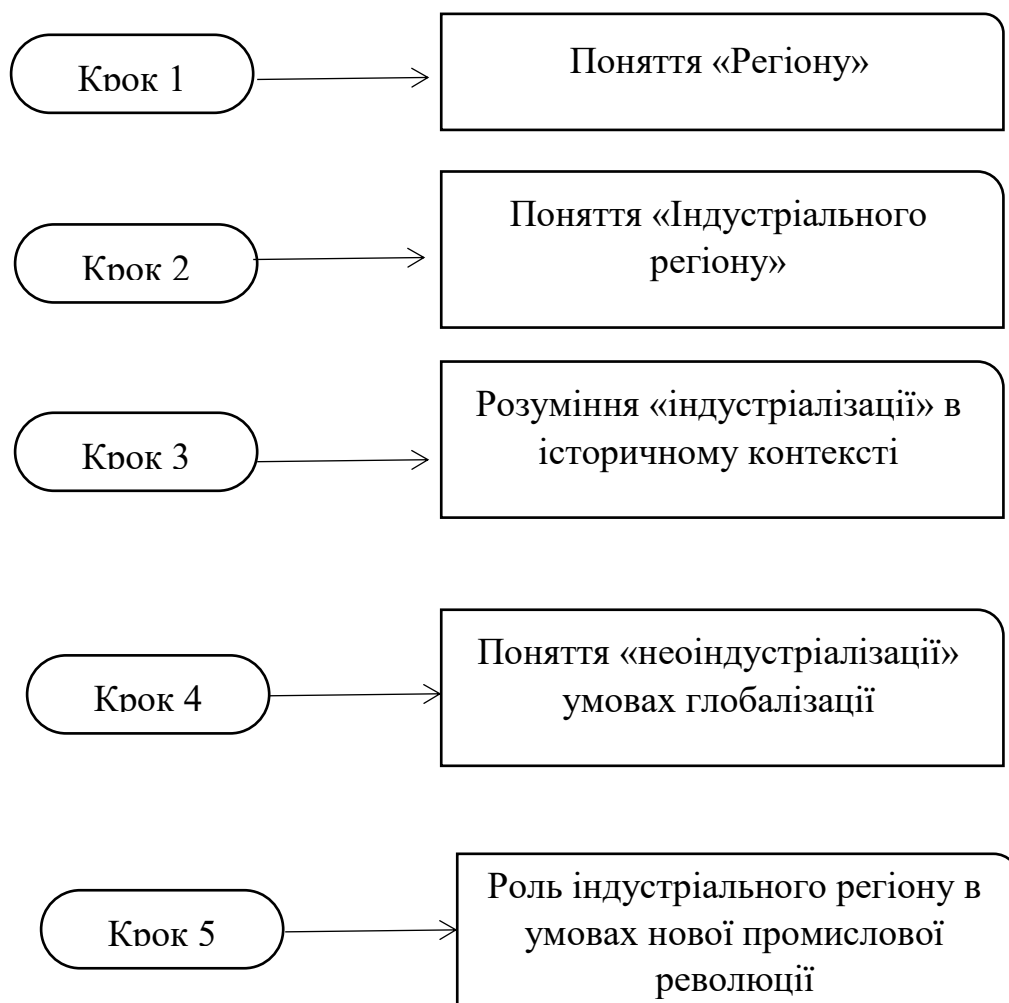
Крок 1

Поняття «Регіону»

Крок 2

Поняття «Індустріального регіону»

Крок 3

Розуміння «індустріалізації» в історичному контексті

Крок 4

Поняття «неоіндустріалізації» умовах глобалізації

Крок 5

Роль індустріального регіону в умовах нової промислової революції